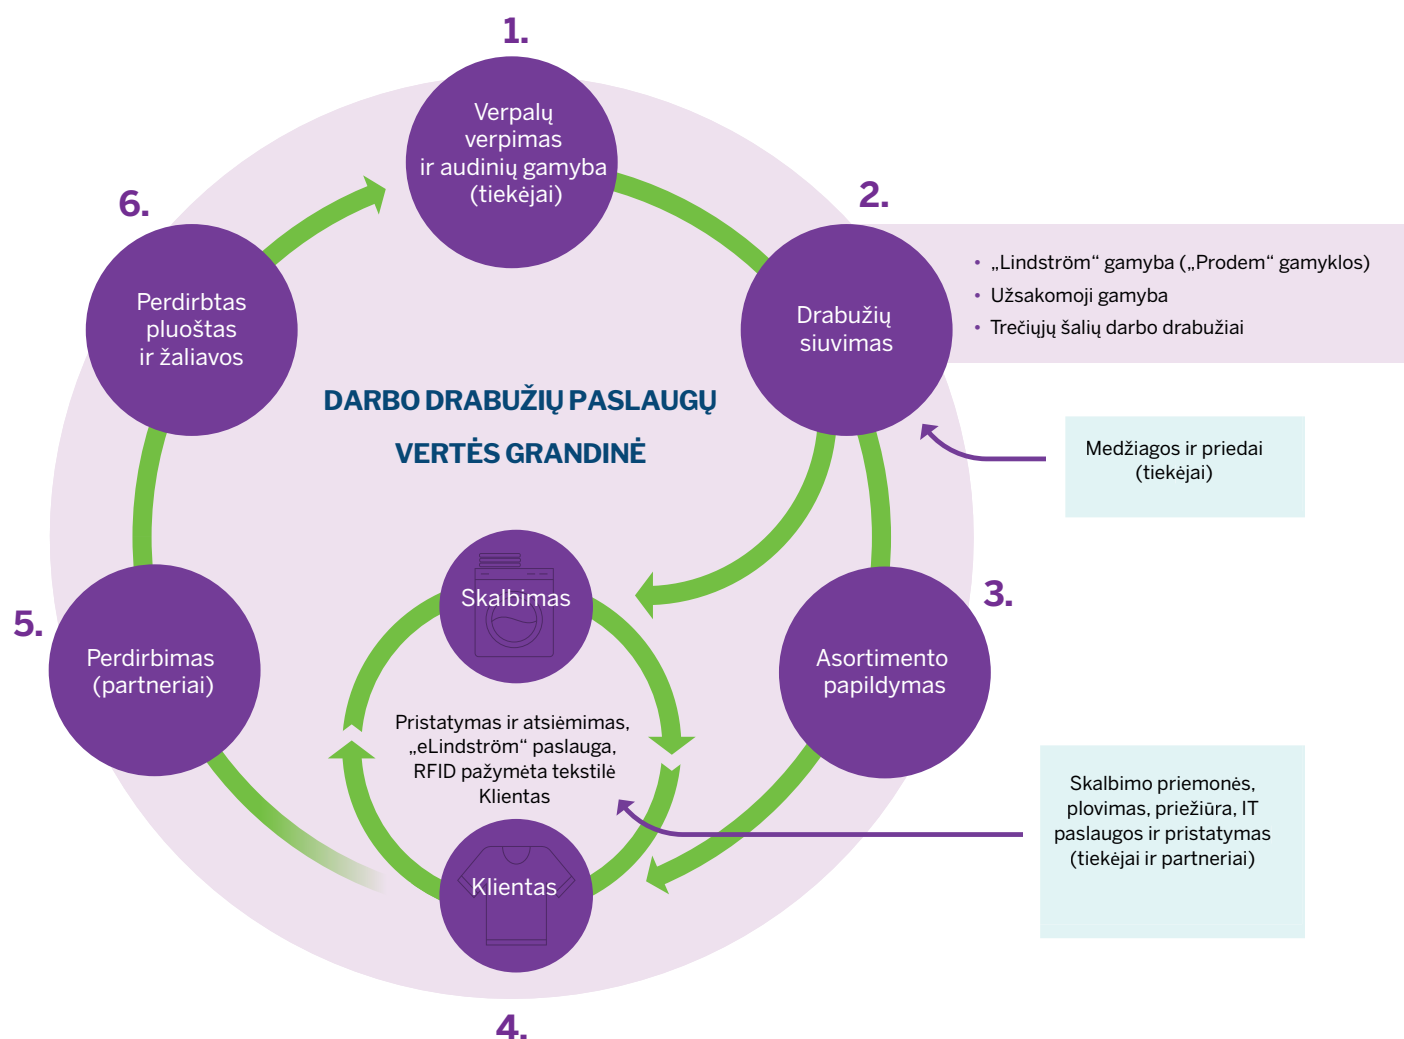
1.

Verpalų verpimas ir audinių gamyba (tiekėjai)

2.

Drabužių siuvimas

• „Lindström“ gamyba („Prodem“ gamyklos)
• Užsakomoji gamyba
• Trečiųjų šalių darbo drabužiai

Medžiagos ir priedai (tiekėjai)

3.

Asortimento papildymas

Skalbimo priemonės, plovimas, priežiūra, IT paslaugos ir pristatymas (tiekėjai ir partneriai)

4.

Klientas

Skalbimas

Pristatymas ir atsiėmimas, „eLindström“ paslauga, RFID pažymėta tekstilė Klientas

5.

Perdirbimas (partneriai)

6.

Perdirbtas pluoštas ir žaliavos

DARBO DRABUŽIŲ PASLAUGŲ VERTĖS GRANDINĖ